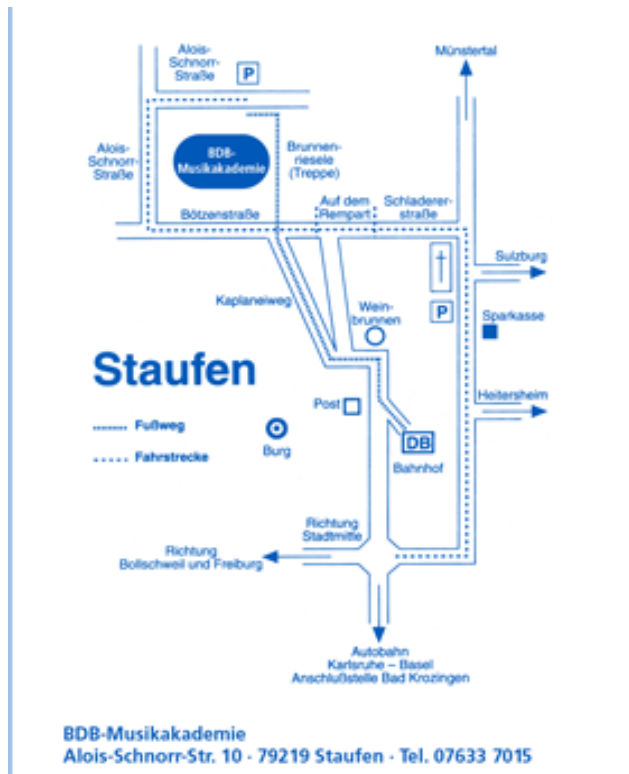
Alois-Schnorr-Straße

P

Münstertal

Alois-Schnorr-Straße

BDB-Musikakademie

Brunnenriesele (Treppe)

Bötzenstraße

Auf dem Rempart

Schladererstraße

Sulzburg

Kaplaneiweg

Weinbrunnen

P

Sparkasse

Staufen

Post

Heitersheim

Fußweg

Fahrstrecke

Burg

DB

Bahnhof

Richtung Stadtmitte

Richtung Bollschweil und Freiburg

Autobahn Karlsruhe – Basel Anschlußstelle Bad Krozingen

BDB-Musikakademie
Alois-Schnorr-Str. 10 · 79219 Staufen · Tel. 07633 7015